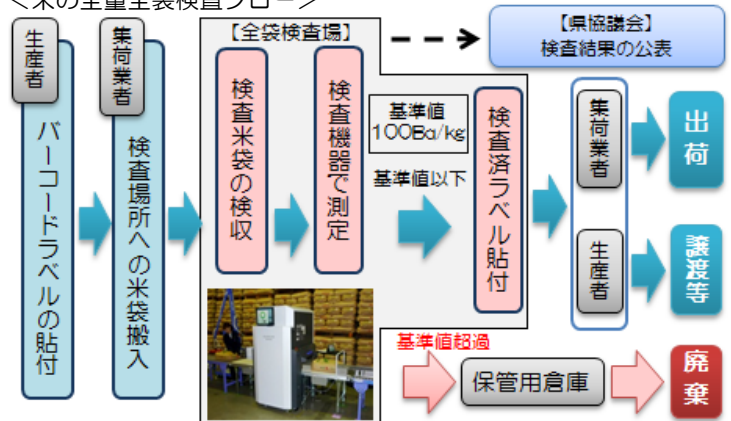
＜米の全量全袋検査フロー＞

生産者

バーコードラベルの貼付

集荷業者

検査場所への米袋搬入

【全袋検査場】

検査米袋の検収

検査機器で測定

【県協議会】
検査結果の公表

基準値
100Bq/kg

基準値以下

検査済ラベル貼付

集荷業者

生産者

出荷

譲渡等

基準値超過

保管用倉庫

廃棄